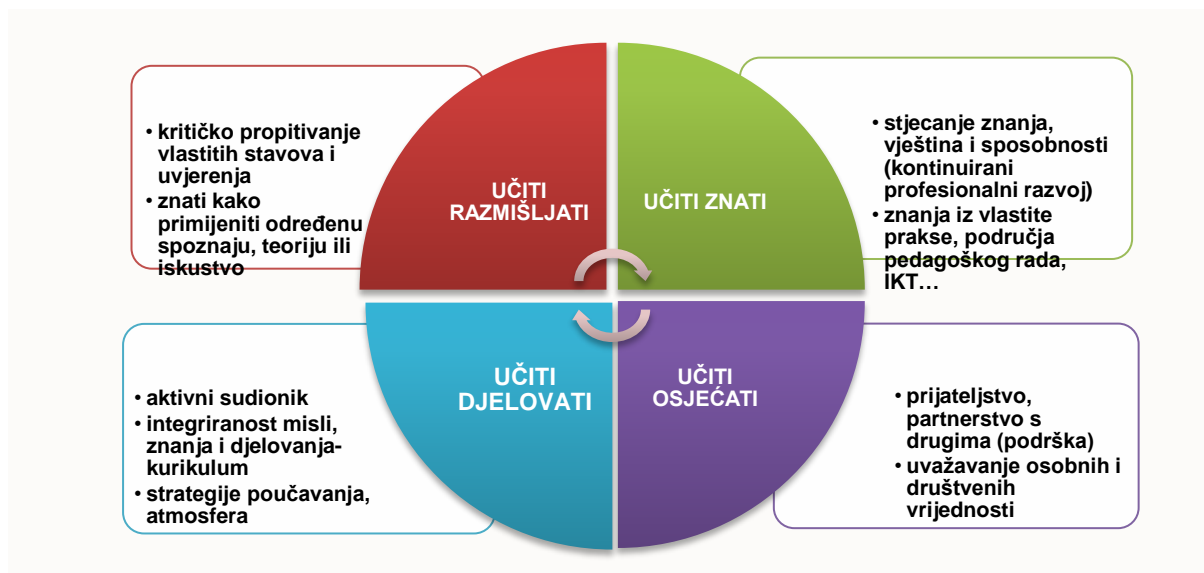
• kritičko propitivanje vlastitih stavova i uvjerenja
• znati kako primijeniti određenu spoznaju, teoriju ili iskustvo

UČITI RAZMIŠLJATI

UČITI ZNATI

• stjecanje znanja, vještina i sposobnosti (kontinuirani profesionalni razvoj)
• znanja iz vlastite prakse, područja pedagoškog rada, IKT…

• aktivni sudionik
• integriranost misli, znanja i djelovanja-kurikulum
• strategije poučavanja, atmosfera

UČITI DJELOVATI

UČITI OSJEĆATI

• prijateljstvo, partnerstvo s drugima (podrška)
• uvažavanje osobnih i društvenih vrijednosti